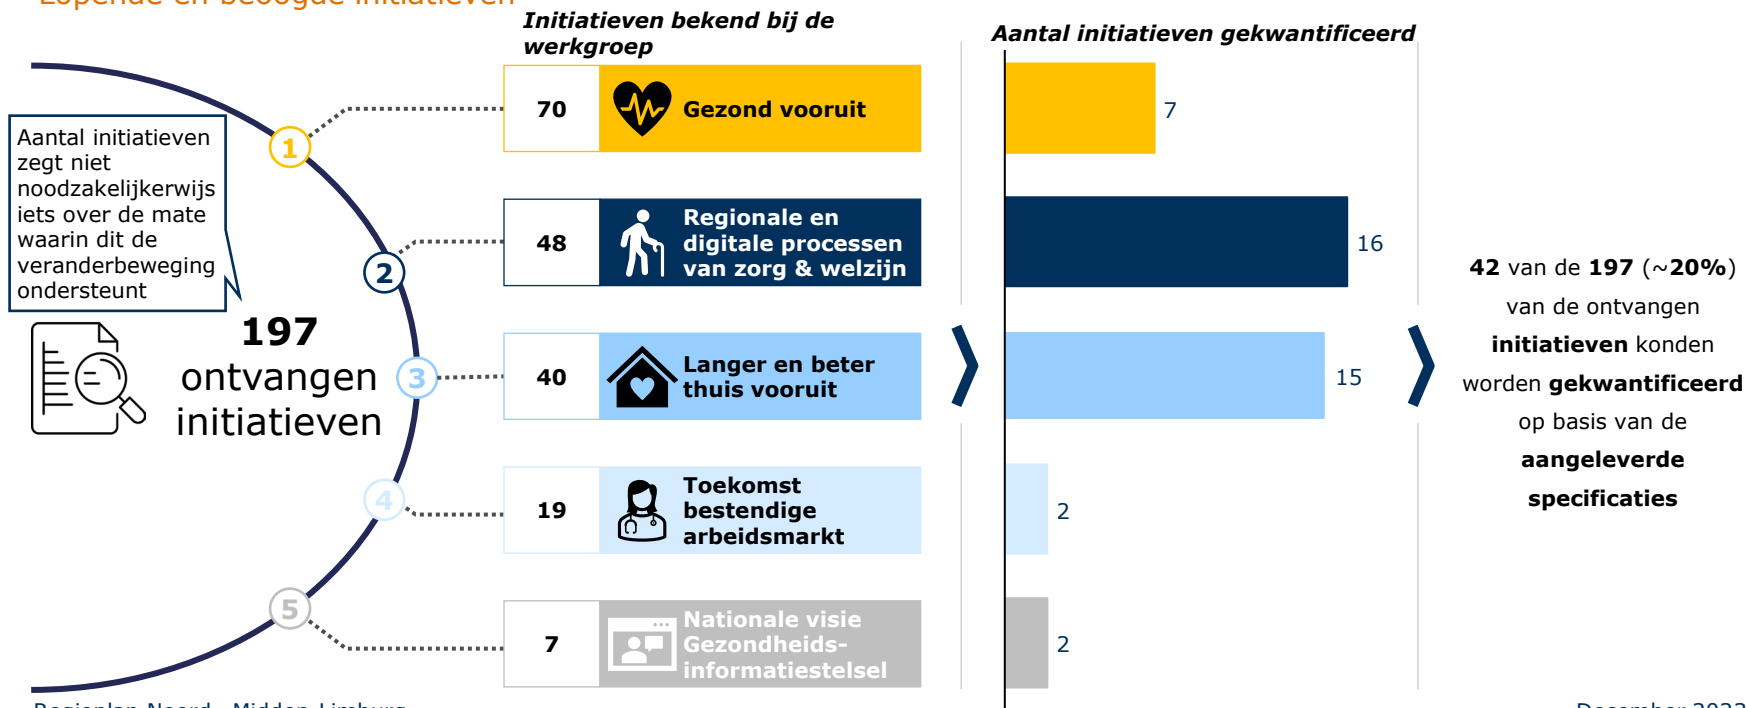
Lopende en beoogde initiatieven

Aantal initiatieven zegt niet noodzakelijkerwijs iets over de mate waarin dit de veranderbeweging ondersteunt

197 ontvangen initiatieven

1
2
3
4
5

Initiatieven bekend bij de werkgroep

| | |
|---|---|
| 70 | Gezond vooruit |
| 48 | Regionale en digitale processen van zorg & welzijn |
| 40 | Langer en beter thuis vooruit |
| 19 | Toekomst bestendige arbeidsmarkt |
| 7 | Nationale visie Gezondheids-informatiestelsel |

Aantal initiatieven gekwantificeerd

7
16
15
2
2

42 van de 197 (~20%) van de ontvangen initiatieven konden worden gekwantificeerd op basis van de aangeleverde specificaties

Regioplan Noord - Midden Limburg

December 2023